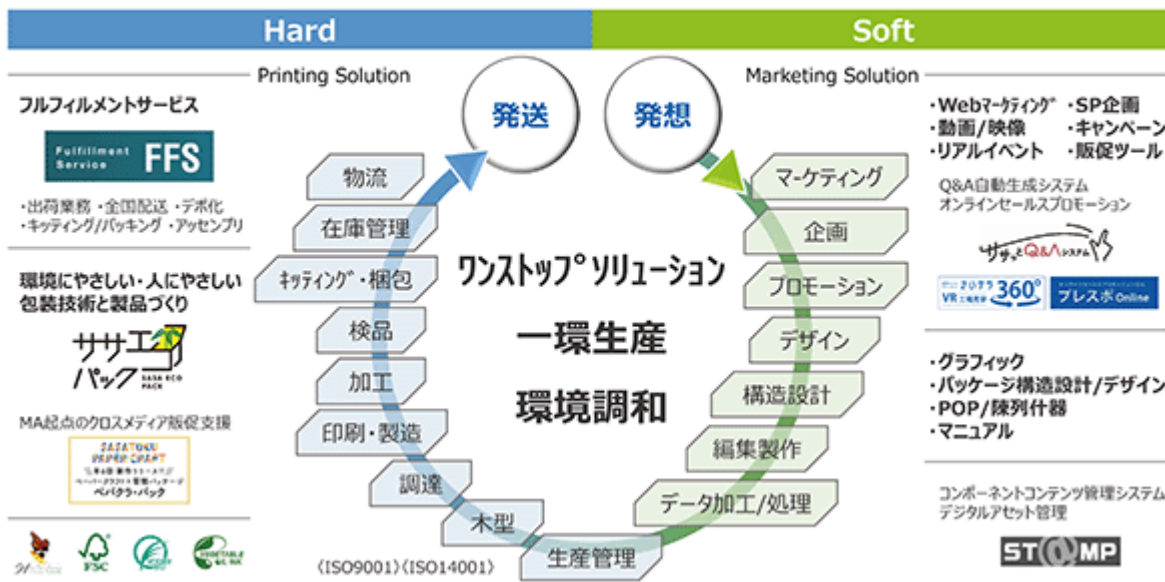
Hard

Soft

Printing Solution

Marketing Solution

フルフィルメントサービス

Fulfillment Service FFS

・出荷業務 ・全国配送 ・デポ化
・キッティング/パッキング ・アッセンブリ

環境にやさしい・人にやさしい包装技術と製品づくり

ササエコパック SASA ECO PACK

MA起点のクロスメディア販促支援

SATOTORI PAPER CRAFT
ペパクラ・パック

FSC

発送

発想

物流

在庫管理

ｷｯﾃｨﾝｸﾞ・梱包

検品

加工

印刷・製造

調達

木型

生産管理

（ISO9001）（ISO14001）

ワンストップソリューション

一環生産

環境調和

マーケティング

企画

プロモーション

デザイン

構造設計

編集製作

データ加工/処理

・Webﾏｰｹﾃｨﾝｸﾞ ・SP企画
・動画/映像 ・キャンペーン
・リアルイベント ・販促ツール

Q&A自動生成システム
オンラインセールスプロモーション

ササっとQ&Aシステム

VR工場見学 360°

プレスポ Online

・グラフィック
・パッケージ構造設計/デザイン
・POP/陳列什器
・マニュアル

コンポーネントコンテンツ管理システム
デジタルアセット管理

STAMP